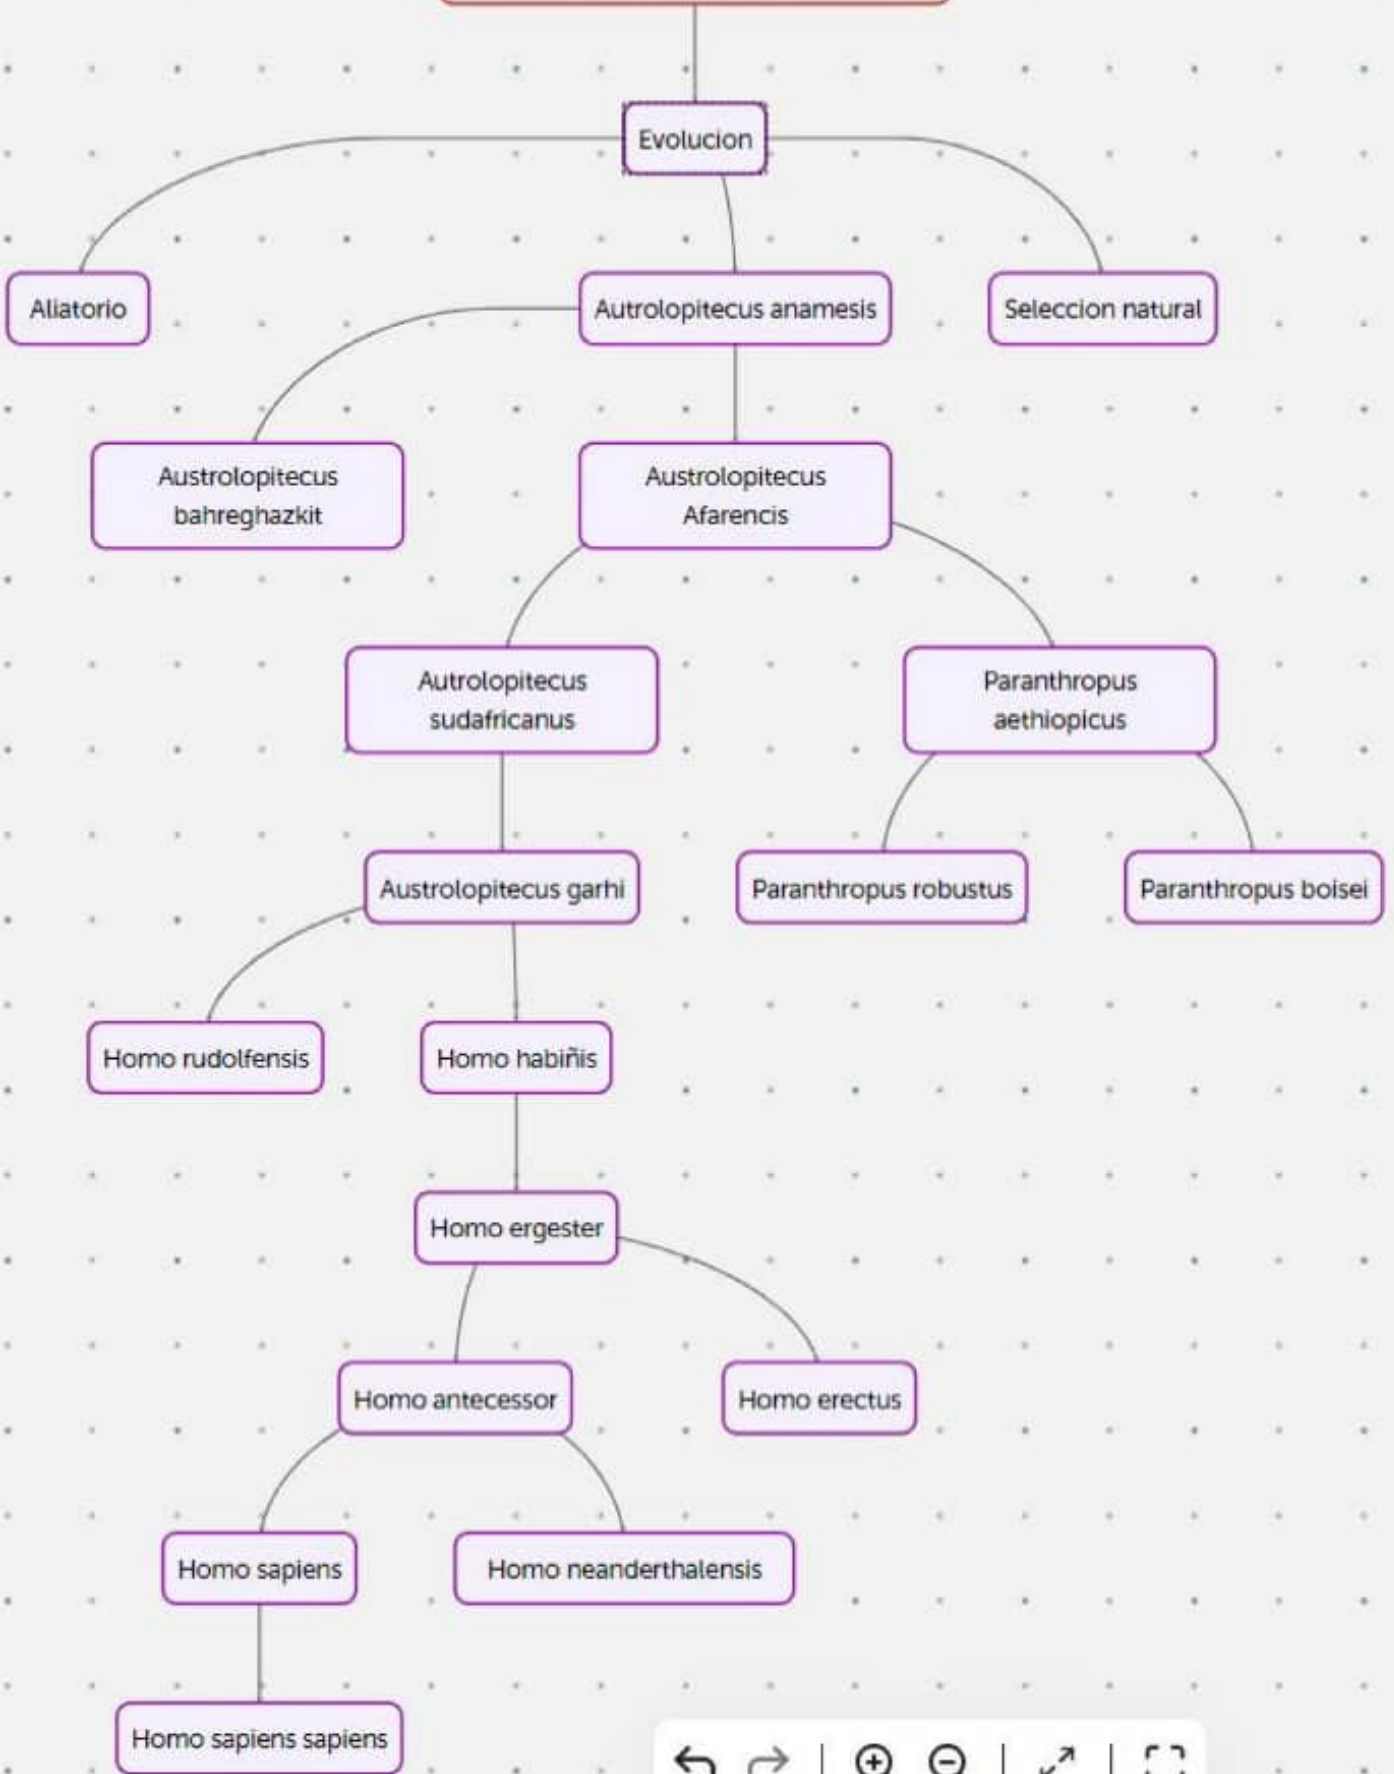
Evolucion

Aliatorio

Autrolopitecus anamesis

Seleccion natural

Austrolopitecus bahreghazkit

Austrolopitecus Afarencis

Autrolopitecus sudafricanus

Paranthropus aethiopicus

Austrolopitecus garhi

Paranthropus robustus

Paranthropus boisei

Homo rudolfensis

Homo habiñis

Homo ergester

Homo antecessor

Homo erectus

Homo sapiens

Homo neanderthalensis

Homo sapiens sapiens